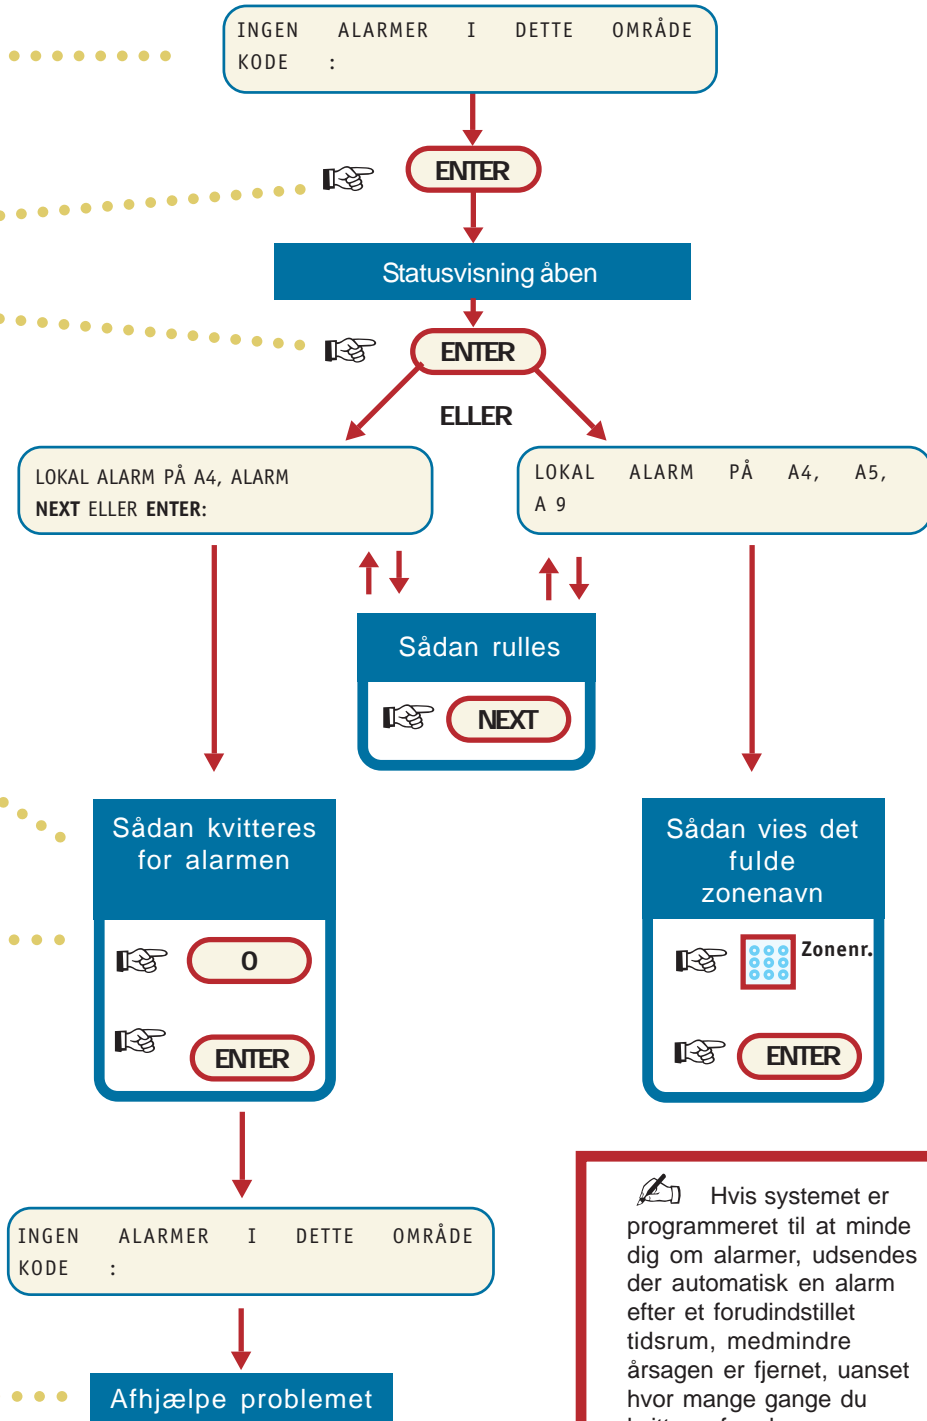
INGEN ALARMER I DETTE OMRÅDE
KODE :

ENTER

Statusvisning åben

ENTER

ELLER

LOKAL ALARM PÅ A4, ALARM
**NEXT** ELLER **ENTER**:

LOKAL ALARM PÅ A4, A5,
A 9

Sådan rulles

NEXT

Sådan kvitteres for alarmen

0

ENTER

Sådan vies det fulde zonenavn

Zonenr.

ENTER

INGEN ALARMER I DETTE OMRÅDE
KODE :

Afhjælpe problemet

Hvis systemet er programmeret til at minde dig om alarmer, udsendes der automatisk en alarm efter et forudindstillet tidsrum, medmindre årsagen er fjernet, uanset hvor mange gange du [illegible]